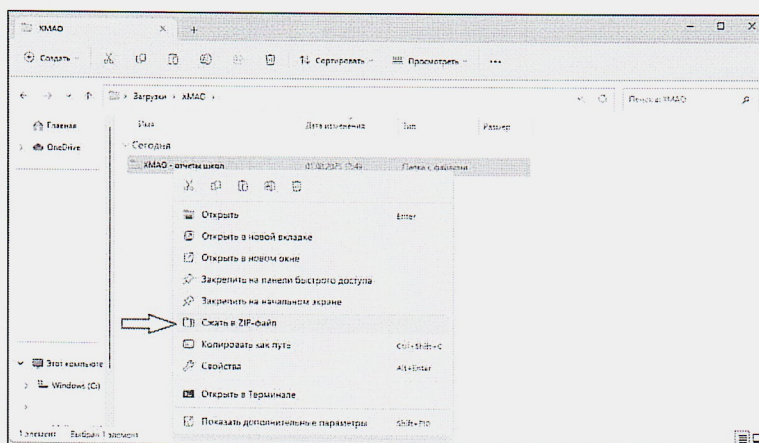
ХМАО

Создать

Сортировать

Просмотреть

...

Загрузки › ХМАО ›

Поиск в: ХМАО

Главная

OneDrive

Имя

Дата изменения

Тип

Размер

Сегодня

ХМАО - отчеты школ

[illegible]

Папка с файлами

Открыть

Enter

Открыть в новой вкладке

Открыть в новом окне

Закрепить на панели быстрого доступа

Закрепить на начальном экране

Сжать в ZIP-файл

Копировать как путь

Ctrl+Shift+C

Свойства

Alt+Enter

Открыть в Терминале

Показать дополнительные параметры

Shift+F10

Этот компьютер

Windows (C:)

1 элемент Выбран 1 элемент